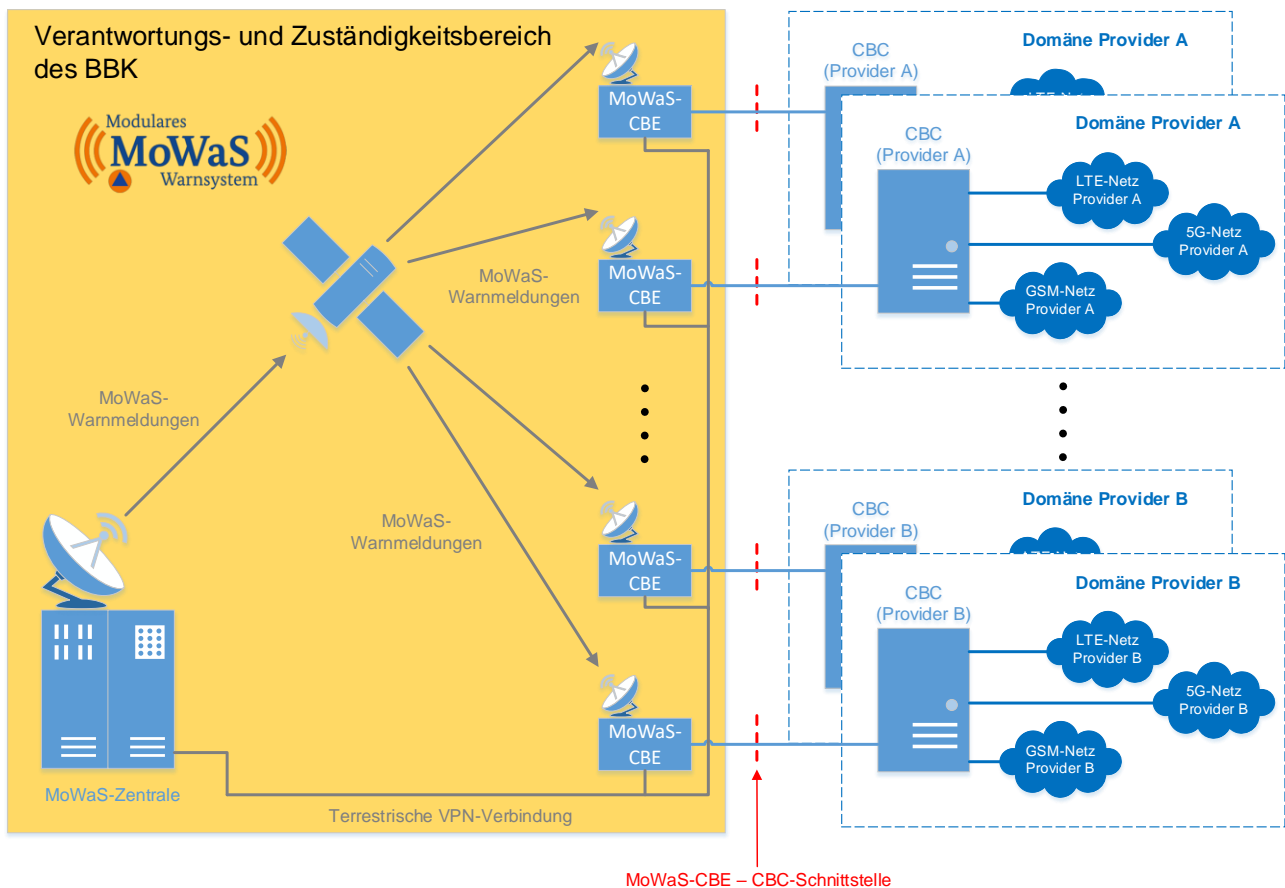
Verantwortungs- und Zuständigkeitsbereich des BBK

Modulares MoWaS Warnsystem

MoWaS-Warnmeldungen

MoWaS-Warnmeldungen

MoWaS-Warnmeldungen

MoWaS-Zentrale

Terrestrische VPN-Verbindung

MoWaS-CBE

MoWaS-CBE

MoWaS-CBE

MoWaS-CBE

CBC (Provider A)

Domäne Provider A

LTE-Netz

CBC (Provider A)

Domäne Provider A

LTE-Netz Provider A

5G-Netz Provider A

GSM-Netz Provider A

CBC (Provider B)

Domäne Provider B

CBC (Provider B)

Domäne Provider B

LTE-Netz Provider B

5G-Netz Provider B

GSM-Netz Provider B

MoWaS-CBE – CBC-Schnittstelle